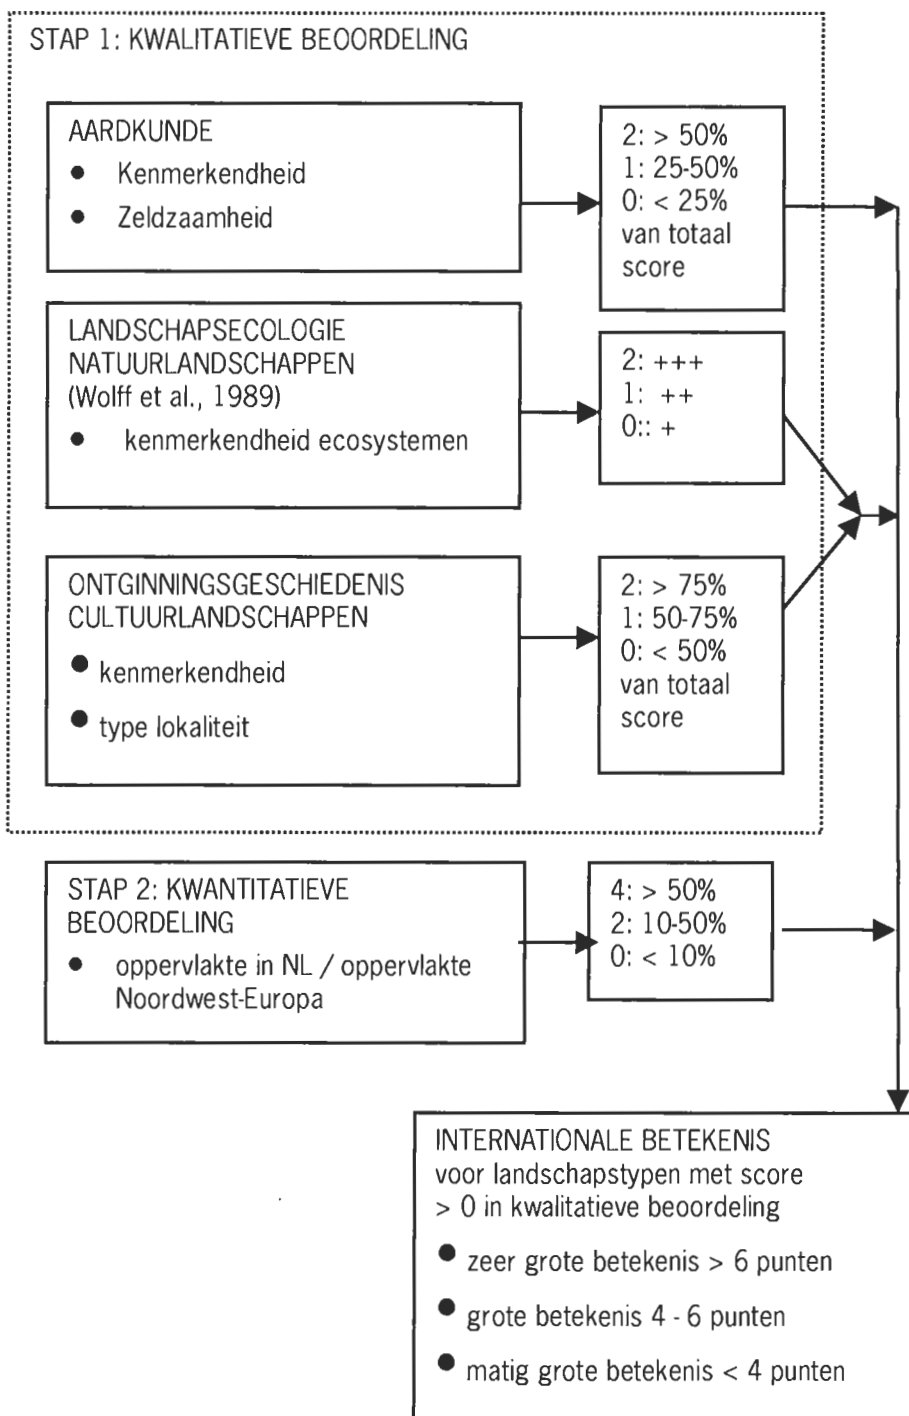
STAP 1: KWALITATIEVE BEOORDELING

AARDKUNDE
• Kenmerkendheid
• Zeldzaamheid

2: > 50%
1: 25-50%
0: < 25%
van totaal score

LANDSCHAPSECOLOGIE
NATUURLANDSCHAPPEN
(Wolff et al., 1989)
• kenmerkendheid ecosystemen

2: +++
1: ++
0:: +

ONTGINNINGSGESCHIEDENIS
CULTUURLANDSCHAPPEN
• kenmerkendheid
• type lokaliteit

2: > 75%
1: 50-75%
0: < 50%
van totaal score

STAP 2: KWANTITATIEVE BEOORDELING
• oppervlakte in NL / oppervlakte Noordwest-Europa

4: > 50%
2: 10-50%
0: < 10%

INTERNATIONALE BETEKENIS
voor landschapstypen met score > 0 in kwalitatieve beoordeling
• zeer grote betekenis > 6 punten
• grote betekenis 4 - 6 punten
• matig grote betekenis < 4 punten